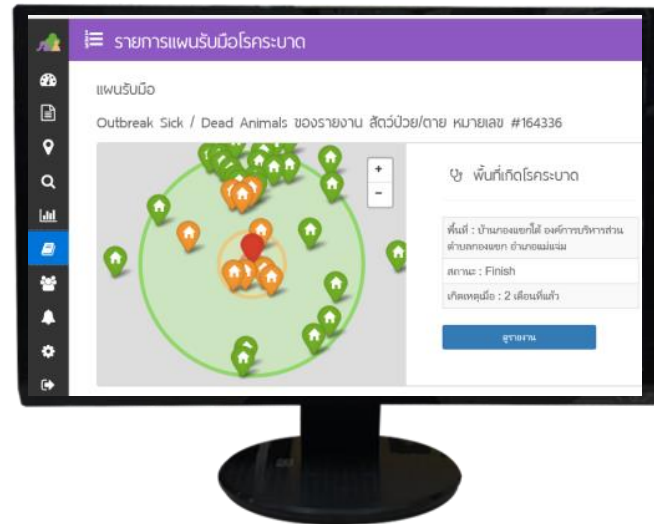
รายการแผนรับมือโรคระบาด

แผนรับมือ

Outbreak Sick / Dead Animals ของรายงาน สัตว์ป่วย/ตาย หมายเลข #164336

+

-

พื้นที่เกิดโรคระบาด

พื้นที่ : บ้านกองแขกใต้ องค์การบริหารส่วนตำบลกองแขก อำเภอแม่แจ่ม

สถานะ : Finish

เกิดเหตุเมื่อ : 2 เดือนที่แล้ว

ดูรายงาน